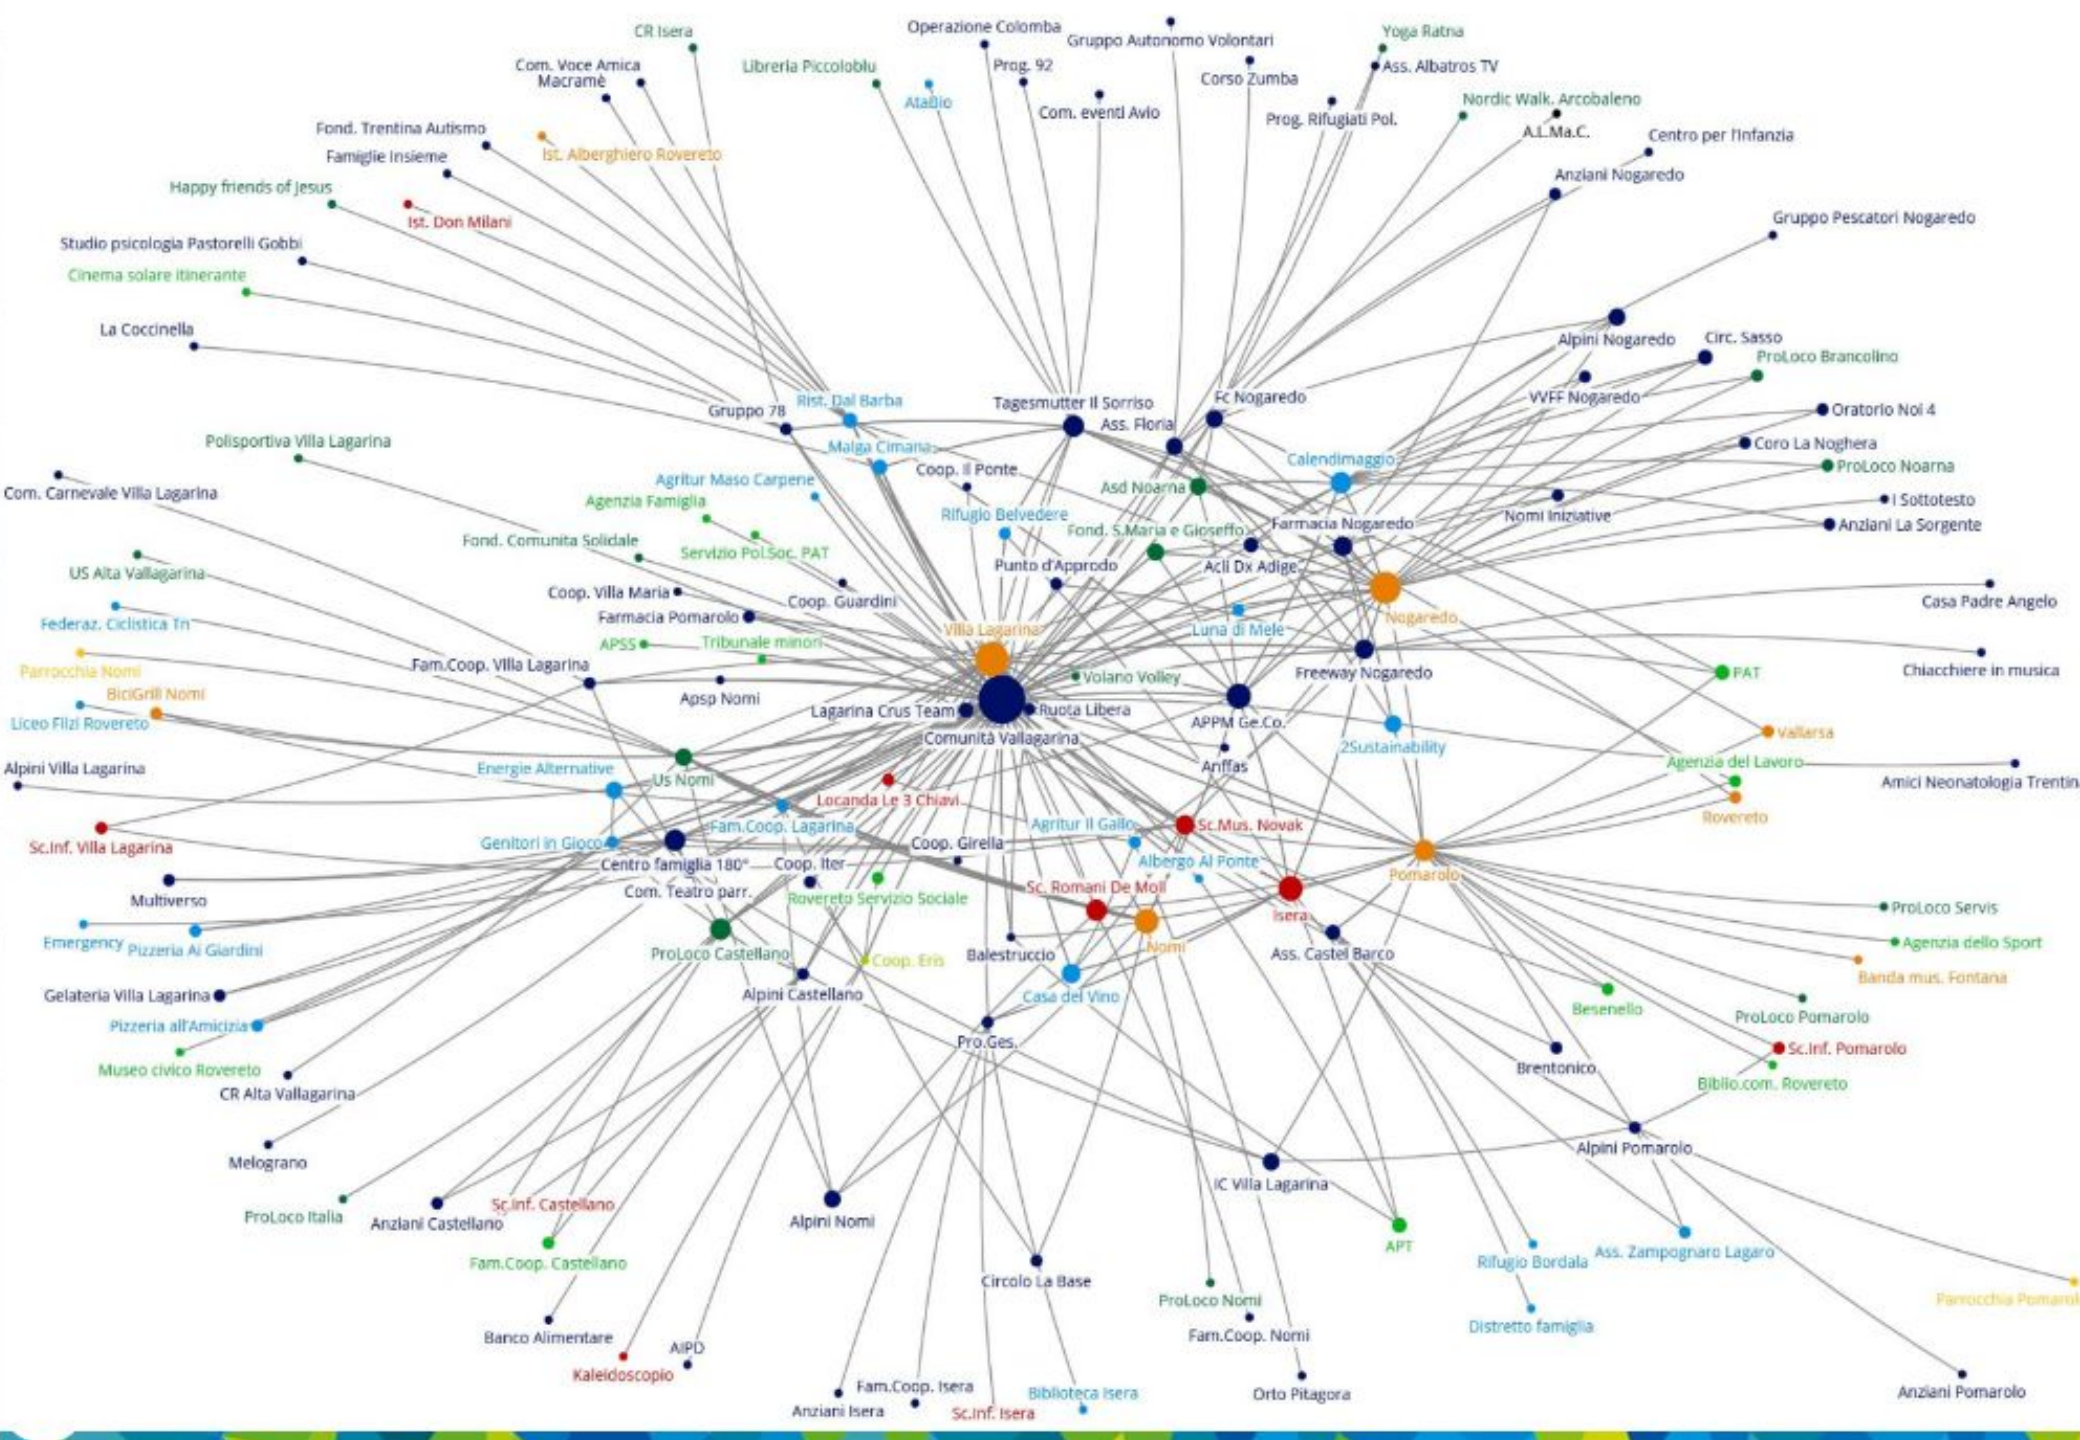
CR Isera
Operazione Colomba
Gruppo Autonomo Volontari
Yoga Ratna
Com. Voce Amica
Macramè
Libreria Piccoloblu
Prog. 92
Ass. Albatros TV
AtaBio
Corso Zumba
Com. eventi Avio
Nordic Walk. Arcobaleno
Prog. Rifugiati Pol.
A.L.Ma.C.
Fond. Trentina Autismo
Centro per l'infanzia
Ist. Alberghiero Rovereto
Famiglie Insieme
Anziani Nogaredo
Happy friends of Jesus
Ist. Don Milani
Gruppo Pescatori Nogaredo
Studio psicologia Pastorelli Gobbi
Cinema solare itinerante
La Coccinella
Alpini Nogaredo
Circ. Sasso
ProLoco Brancolino
VVFF Nogaredo
Rist. Dal Barba
Tagesmutter Il Sorriso
Fc Nogaredo
Gruppo 78
Oratorio Noi 4
Ass. Floria
Polisportiva Villa Lagarina
Malga Cimana
Coro La Noghera
Coop. Il Ponte
Calendimaggio
ProLoco Noarna
Agritur Maso Carpene
Com. Carnevale Villa Lagarina
Asd Noarna
Agenzia Famiglia
Rifugio Belvedere
I Sottotesto
Nomi Iniziative
Fond. S.Maria e Gioseffo
Farmacia Nogaredo
Anziani La Sorgente
Fond. Comunita Solidale
Servizio Pol.Soc. PAT
Punto d'Approdo
Acli Dx Adige
US Alta Vallagarina
Coop. Villa Maria
Coop. Guardini
Casa Padre Angelo
Federaz. Ciclistica Tn
Farmacia Pomarolo
Nogaredo
Luna di Mele
Villa Lagarina
APSS
Tribunale minori
Parrocchia Nomi
Fam.Coop. Villa Lagarina
Freeway Nogaredo
Chiacchiere in musica
PAT
BiciGrill Nomi
Volano Volley
Apsp Nomi
Liceo Filzi Rovereto
Lagarina Crus Team
Ruota Libera
APPM Ge.Co.
Vallarsa
Comunità Vallagarina
2Sustainability
Alpini Villa Lagarina
Energie Alternative
Anffas
Agenzia del Lavoro
Amici Neonatologia Trentin
Us Nomi
Locanda Le 3 Chiavi
Rovereto
Sc.Inf. Villa Lagarina
Fam.Coop. Lagarina
Agritur Il Gallo
Sc.Mus. Novak
Genitori in Gioco
Coop. Girella
Centro famiglia 180°
Coop. Iter
Albergo Al Ponte
Pomarolo
Multiverso
Com. Teatro parr.
Sc. Romani De Moll
Isera
Rovereto Servizio Sociale
ProLoco Servis
Emergency
Pizzeria Ai Giardini
Nomi
Agenzia dello Sport
ProLoco Castellano
Balestruccio
Coop. Eris
Ass. Castel Barco
Banda mus. Fontana
Gelateria Villa Lagarina
Alpini Castellano
Casa del Vino
Besenello
Pizzeria all'Amicizia
ProLoco Pomarolo
Pro.Ges.
Sc.Inf. Pomarolo
Museo civico Rovereto
Brentonico
CR Alta Vallagarina
Biblio.com. Rovereto
Melograno
Alpini Pomarolo
IC Villa Lagarina
ProLoco Italia
Anziani Castellano
Sc.Inf. Castellano
Alpini Nomi
APT
Rifugio Bordala
Ass. Zampognaro Lagaro
Fam.Coop. Castellano
Circolo La Base
ProLoco Nomi
Parrocchia Pomarol
Distretto famiglia
Banco Alimentare
AIPD
Fam.Coop. Nomi
Kaleidoscopio
Fam.Coop. Isera
Biblioteca Isera
Orto Pitagora
Anziani Pomarolo
Anziani Isera
Sc.Inf. Isera